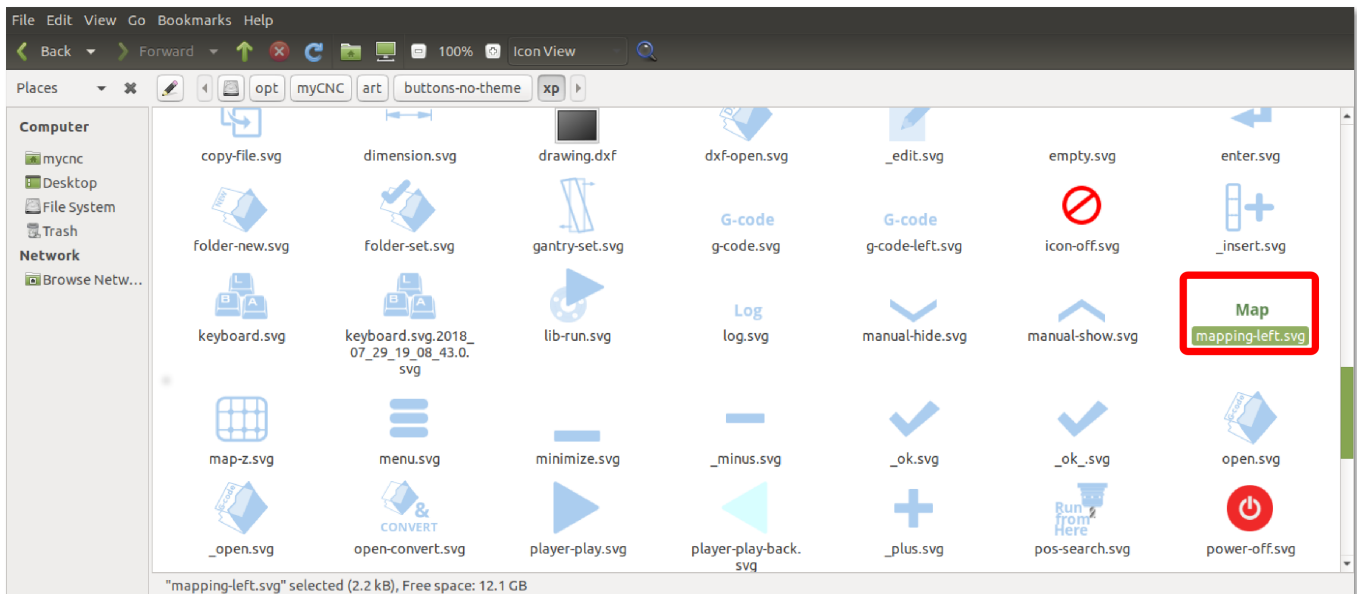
File Edit View Go Bookmarks Help

Back Forward 100% Icon View

Places

opt myCNC art buttons-no-theme xp

Computer
mycnc
Desktop
File System
Trash
Network
Browse Netw...

copy-file.svg
dimension.svg
drawing.dxf
dxf-open.svg
_edit.svg
empty.svg
enter.svg

folder-new.svg
folder-set.svg
gantry-set.svg
G-code
g-code.svg
G-code
g-code-left.svg
icon-off.svg
_insert.svg

keyboard.svg
keyboard.svg.2018_07_29_19_08_43.0.svg
lib-run.svg
Log
log.svg
manual-hide.svg
manual-show.svg
Map
mapping-left.svg

map-z.svg
menu.svg
minimize.svg
_minus.svg
_ok.svg
_ok_.svg
open.svg

_open.svg
& CONVERT
open-convert.svg
player-play.svg
player-play-back.svg
_plus.svg
Run from Here
pos-search.svg
power-off.svg

"mapping-left.svg" selected (2.2 kB), Free space: 12.1 GB